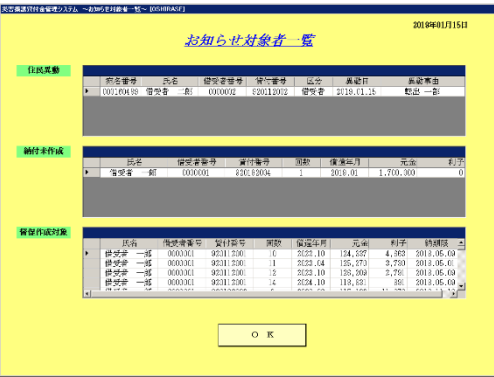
災害援護資金管理システム ～お知らせ対象者一覧～ [OSHIRASE]

2018年01月15日

お知らせ対象者一覧

住民異動

| | 宛名番号 | 氏名 | 借受者番号 | 貸付番号 | 区分 | 異動日 | 異動事由 |
|---|---|---|---|---|---|---|---|
| ▸ | 000100499 | 借受者 二郎 | 0000002 | 820112002 | 借受者 | 2018.01.15 | 転出 一部 |

納付未作成

| | 氏名 | 借受者番号 | 貸付番号 | 回数 | 償還年月 | 元金 | 利子 |
|---|---|---|---|---|---|---|---|
| ▸ | 借受者 一郎 | 0000001 | 820182004 | 1 | 2018.01 | 1,700,300 | 0 |

督促作成対象

| | 氏名 | 借受者番号 | 貸付番号 | 回数 | 償還年月 | 元金 | 利子 | 納期限 |
|---|---|---|---|---|---|---|---|---|
| ▸ | 借受者 一郎 | 0000001 | 92311200 | 10 | 2023.10 | 124,337 | 4,363 | 2018.05.09 |
| | 借受者 一郎 | 0000001 | 92311200 | 11 | 2023.04 | 125,273 | 3,730 | 2018.05.09 |
| | 借受者 一郎 | 0000001 | 92311200 | 12 | 2023.10 | 126,209 | 2,791 | 2018.05.09 |
| | 借受者 一郎 | 0000001 | 92311200 | 14 | 2024.10 | 113,831 | 391 | 2018.05.09 |
| | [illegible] | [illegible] | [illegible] | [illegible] | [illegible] | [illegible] | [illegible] | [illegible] |

O K